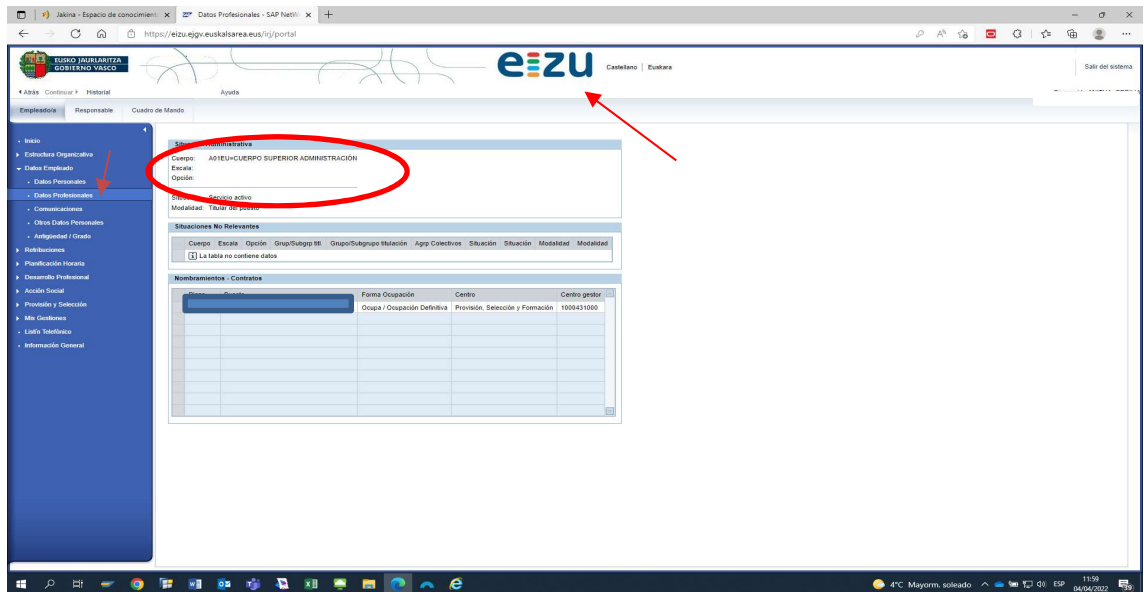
Jakina - Espacio de conocimient ×
Datos Profesionales - SAP NetW ×
https://eizu.ejgv.euskalsarea.eus/irj/portal

EUSKO JAURLARITZA
GOBIERNO VASCO

eizu
Castellano | Euskara
Salir del sistema

Atrás Continuar Historial
Ayuda

Empleado/a
Responsable
Cuadro de Mando

Inicio
Estructura Organizativa
Datos Empleado
Datos Personales
Datos Profesionales
Comunicaciones
Otros Datos Personales
Antigüedad / Grado
Retribuciones
Planificación Horaria
Desarrollo Profesional
Acción Social
Provisión y Selección
Mis Gestiones
Listín Telefónico
Información General

Situ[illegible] Administrativa
Cuerpo: A01EU=CUERPO SUPERIOR ADMINISTRACIÓN
Escala:
Opción:
Situ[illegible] Servicio activo
Modalidad: Titular del puesto

Situaciones No Relevantes

| Cuerpo | Escala | Opción | Grup/Subgrp titl | Grupo/Subgrupo titulación | Agrp Colectivos | Situación | Situación | Modalidad | Modalidad |
|---|---|---|---|---|---|---|---|---|---|
| La tabla no contiene datos | | | | | | | | | |

Nombramientos - Contratos

| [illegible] | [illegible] | Forma Ocupación | Centro | Centro gestor |
|---|---|---|---|---|
| | | Ocupa / Ocupación Definitiva | Provisión, Selección y Formación | 1000431000 |

4°C Mayorm. soleado
ESP
11:59
04/04/2022